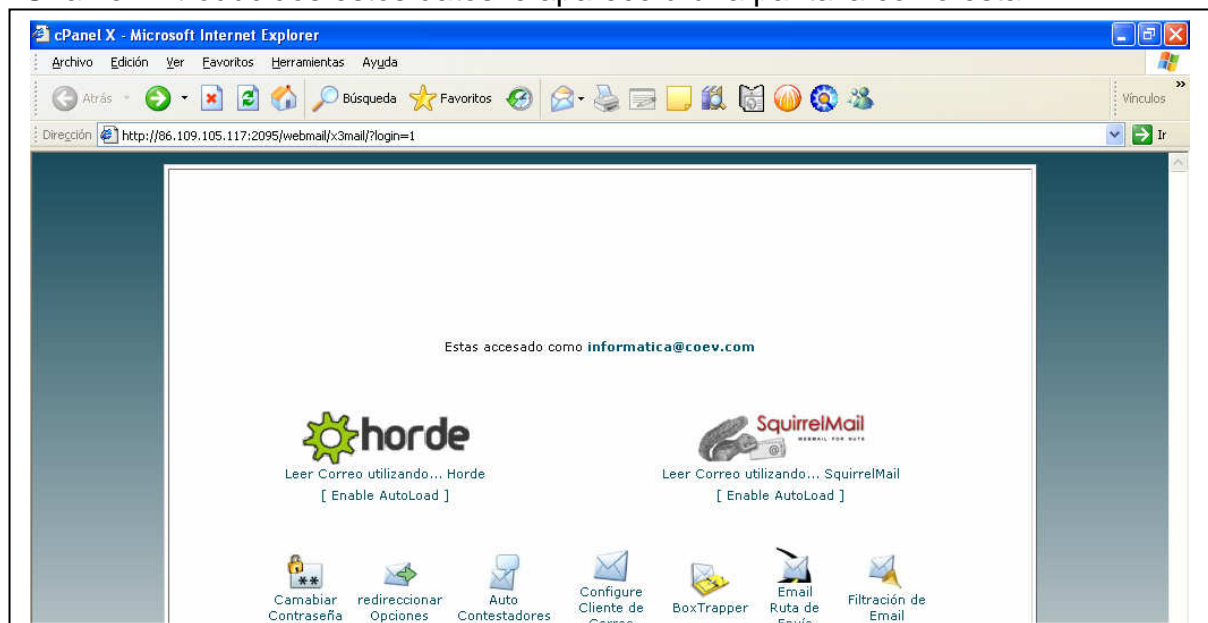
cPanel X - Microsoft Internet Explorer

Archivo Edición Ver Favoritos Herramientas Ayuda

Atrás Búsqueda Favoritos Vínculos

Dirección http://86.109.105.117:2095/webmail/x3mail/?login=1 Ir

Estas accesado como informatica@coev.com

horde

Leer Correo utilizando... Horde
[ Enable AutoLoad ]

SquirrelMail
WEBMAIL FOR NUTS

Leer Correo utilizando... SquirrelMail
[ Enable AutoLoad ]

Camabiar Contraseña

redireccionar Opciones

Auto Contestadores

Configure Cliente de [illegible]

BoxTrapper

Email Ruta de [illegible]

Filtración de Email